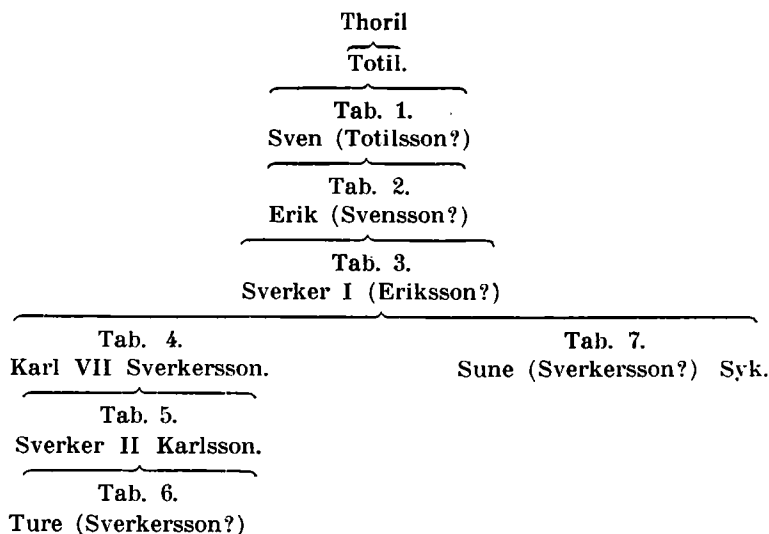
Thoril

Totil.

Tab. 1.
Sven (Totilsson?)

Tab. 2.
Erik (Svensson?)

Tab. 3.
Sverker I (Eriksson?)

Tab. 4.
Karl VII Sverkersson.

Tab. 5.
Sverker II Karlsson.

Tab. 6.
Ture (Sverkersson?)

Tab. 7.
Sune (Sverkersson?) Syk.